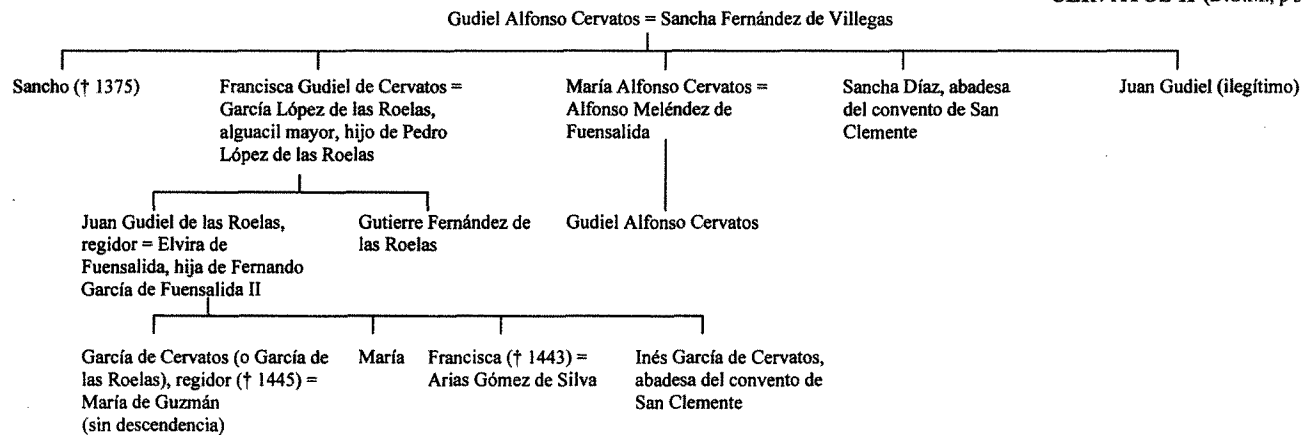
CERVATOS II (D.G.M., p.

Gudiel Alfonso Cervatos = Sancha Fernández de Villegas

Sancho († 1375)

Francisca Gudiel de Cervatos = García López de las Roelas, alguacil mayor, hijo de Pedro López de las Roelas

María Alfonso Cervatos = Alfonso Meléndez de Fuensalida

Sancha Díaz, abadesa del convento de San Clemente

Juan Gudiel (ilegítimo)

Juan Gudiel de las Roelas, regidor = Elvira de Fuensalida, hija de Fernando García de Fuensalida II

Gutierre Fernández de las Roelas

Gudiel Alfonso Cervatos

García de Cervatos (o García de las Roelas), regidor († 1445) = María de Guzmán (sin descendencia)

María

Francisca († 1443) = Arias Gómez de Silva

Inés García de Cervatos, abadesa del convento de San Clemente